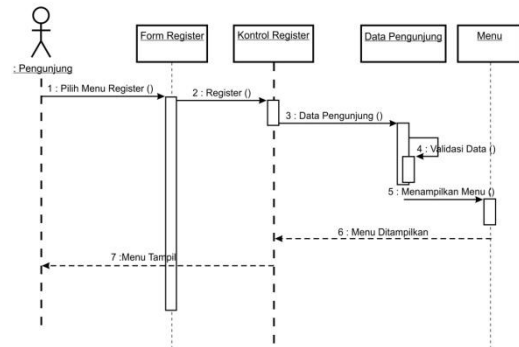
Form Register

Kontrol Register

Data Pengunjung

Menu

: Pengunjung

1 : Pilih Menu Register ()

2 : Register ()

3 : Data Pengunjung ()

4 : Validasi Data ()

5 : Menampilkan Menu ()

6 : Menu Ditampilkan

7 :Menu Tampil